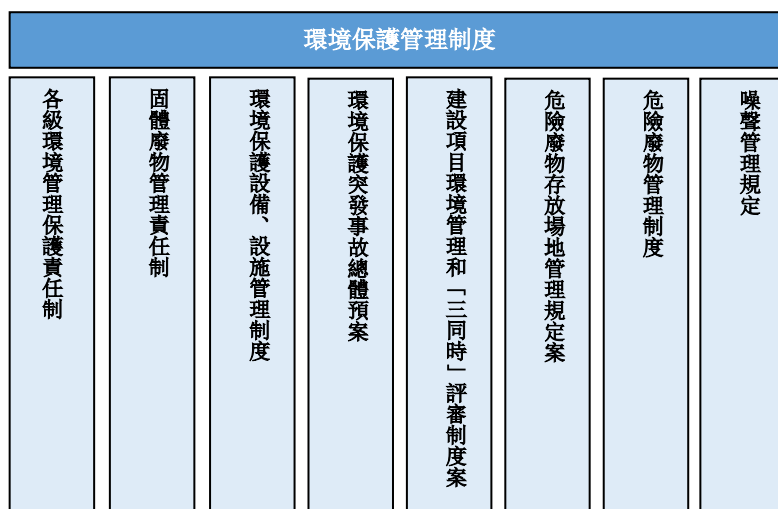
環境保護管理制度

各級環境管理保護責任制

固體廢物管理責任制

環境保護設備、設施管理制度

環境保護突發事故總體預案

建設項目環境管理和「三同時」評審制度案

危險廢物存放場地管理規定案

危險廢物管理制度

噪聲管理規定